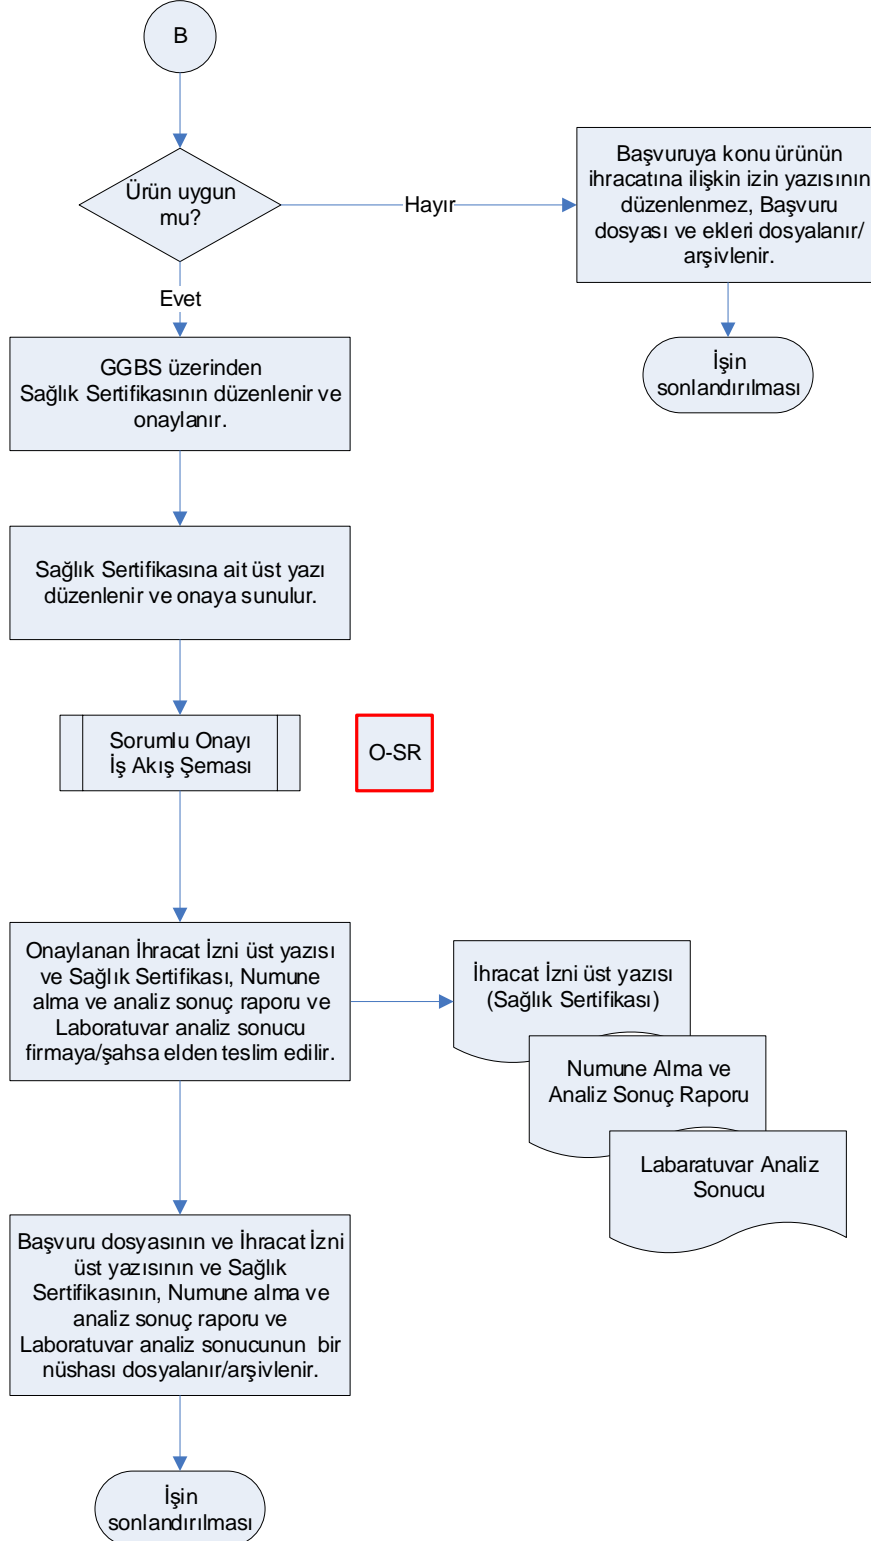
B

Ürün uygun mu?

Hayır

Başvuruya konu ürünün ihracatına ilişkin izin yazısının düzenlenmez, Başvuru dosyası ve ekleri dosyalanır/arşivlenir.

İşin sonlandırılması

Evet

GGBS üzerinden Sağlık Sertifikasının düzenlenir ve onaylanır.

Sağlık Sertifikasına ait üst yazı düzenlenir ve onaya sunulur.

Sorumlu Onayı İş Akış Şeması

O-SR

Onaylanan İhracat İzni üst yazısı ve Sağlık Sertifikası, Numune alma ve analiz sonuç raporu ve Laboratuvar analiz sonucu firmaya/şahsa elden teslim edilir.

İhracat İzni üst yazısı (Sağlık Sertifikası)

Numune Alma ve Analiz Sonuç Raporu

Labaratuvar Analiz Sonucu

Başvuru dosyasının ve İhracat İzni üst yazısının ve Sağlık Sertifikasının, Numune alma ve analiz sonuç raporu ve Laboratuvar analiz sonucunun bir nüshası dosyalanır/arşivlenir.

İşin sonlandırılması